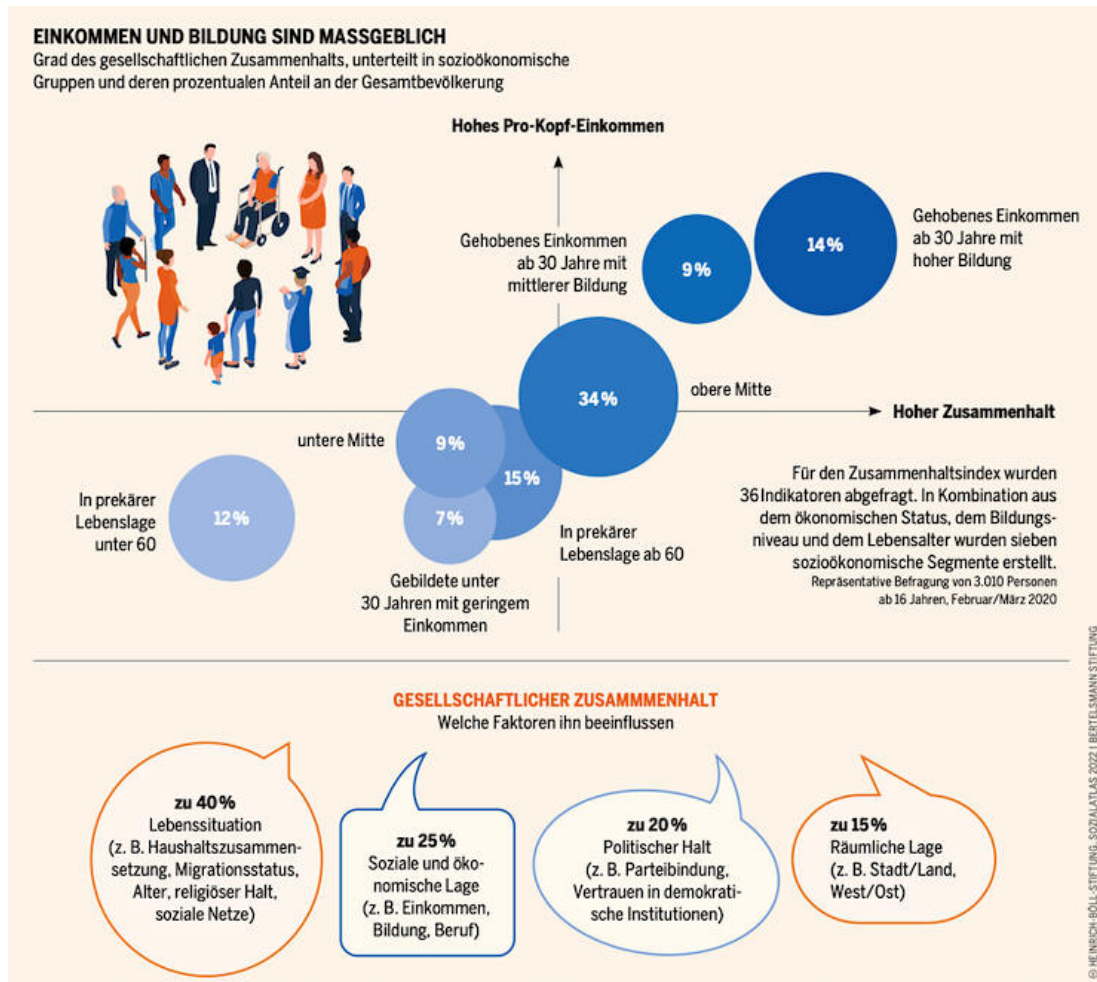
EINKOMMEN UND BILDUNG SIND MASSGEBLICH
Grad des gesellschaftlichen Zusammenhalts, unterteilt in sozioökonomische Gruppen und deren prozentualen Anteil an der Gesamtbevölkerung

Hohes Pro-Kopf-Einkommen

Gehobenes Einkommen ab 30 Jahre mit mittlerer Bildung

9 %

14 %

Gehobenes Einkommen ab 30 Jahre mit hoher Bildung

34 %

obere Mitte

Hoher Zusammenhalt

untere Mitte

9 %

15 %

In prekärer Lebenslage unter 60

12 %

7 %

In prekärer Lebenslage ab 60

Gebildete unter 30 Jahren mit geringem Einkommen

Für den Zusammenhaltsindex wurden 36 Indikatoren abgefragt. In Kombination aus dem ökonomischen Status, dem Bildungsniveau und dem Lebensalter wurden sieben sozioökonomische Segmente erstellt.
Repräsentative Befragung von 3.010 Personen ab 16 Jahren, Februar/März 2020

GESELLSCHAFTLICHER ZUSAMMMENHALT
Welche Faktoren ihn beeinflussen

zu 40 %
Lebenssituation
(z. B. Haushaltszusammensetzung, Migrationsstatus, Alter, religiöser Halt, soziale Netze)

zu 25 %
Soziale und ökonomische Lage
(z. B. Einkommen, Bildung, Beruf)

zu 20 %
Politischer Halt
(z. B. Parteibindung, Vertrauen in demokratische Institutionen)

zu 15 %
Räumliche Lage
(z. B. Stadt/Land, West/Ost)

© HEINRICH-BÖLL-STIFTUNG, SOZIALATLAS 2022 | BERTELSMANN STIFTUNG